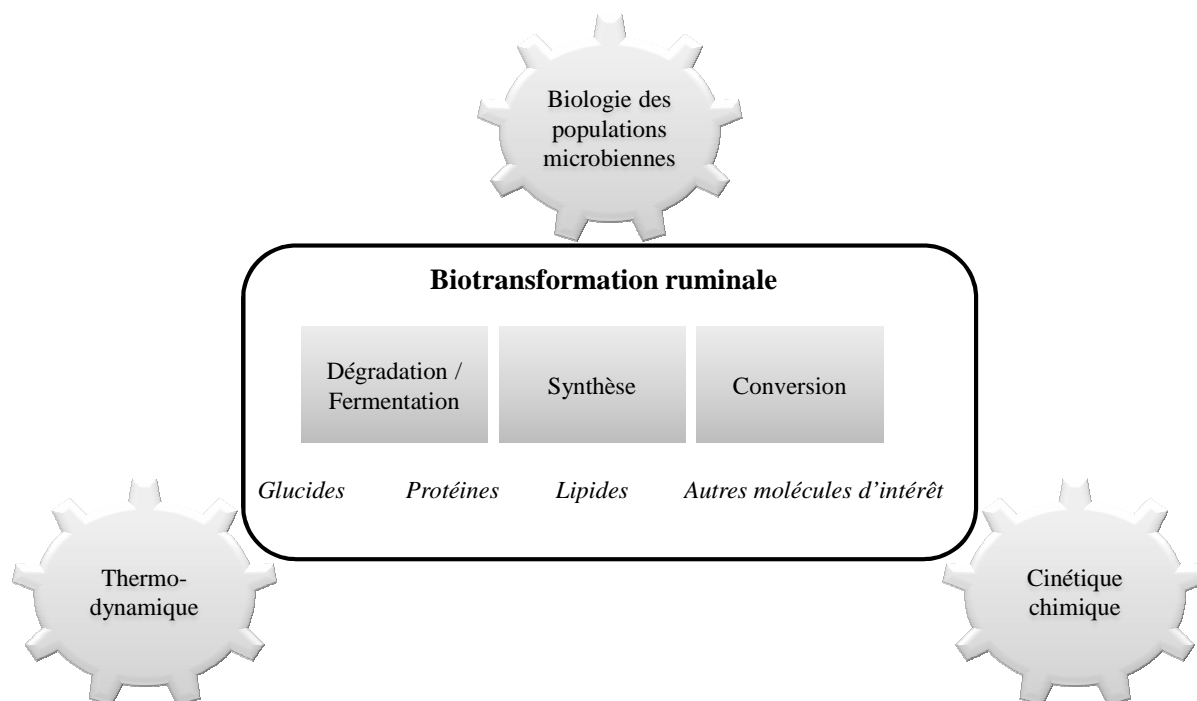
Biologie des populations microbiennes

Biotransformation ruminale

Dégradation / Fermentation

Synthèse

Conversion

Glucides

Protéines

Lipides

Autres molécules d'intérêt

Thermo-dynamique

Cinétique chimique